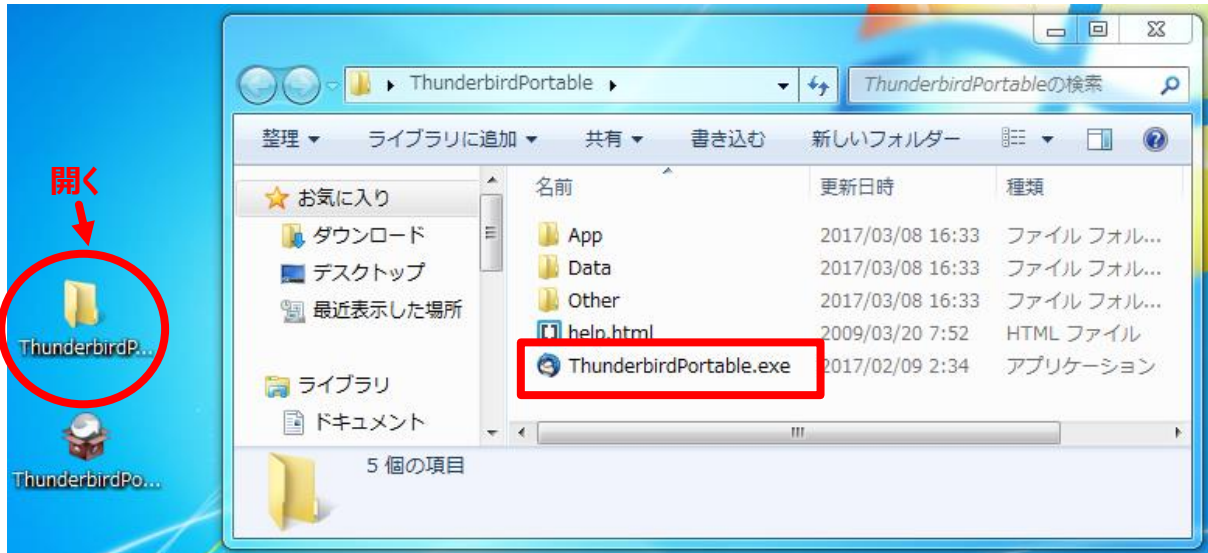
開く

ThunderbirdP...

ThunderbirdPo...

ThunderbirdPortable

ThunderbirdPortableの検索

整理 ▾　ライブラリに追加 ▾　共有 ▾　書き込む　新しいフォルダー

お気に入り
ダウンロード
デスクトップ
最近表示した場所

ライブラリ
ドキュメント

| 名前 | 更新日時 | 種類 |
|---|---|---|
| App | 2017/03/08 16:33 | ファイル フォル... |
| Data | 2017/03/08 16:33 | ファイル フォル... |
| Other | 2017/03/08 16:33 | ファイル フォル... |
| help.html | 2009/03/20 7:52 | HTML ファイル |
| ThunderbirdPortable.exe | 2017/02/09 2:34 | アプリケーション |

5 個の項目